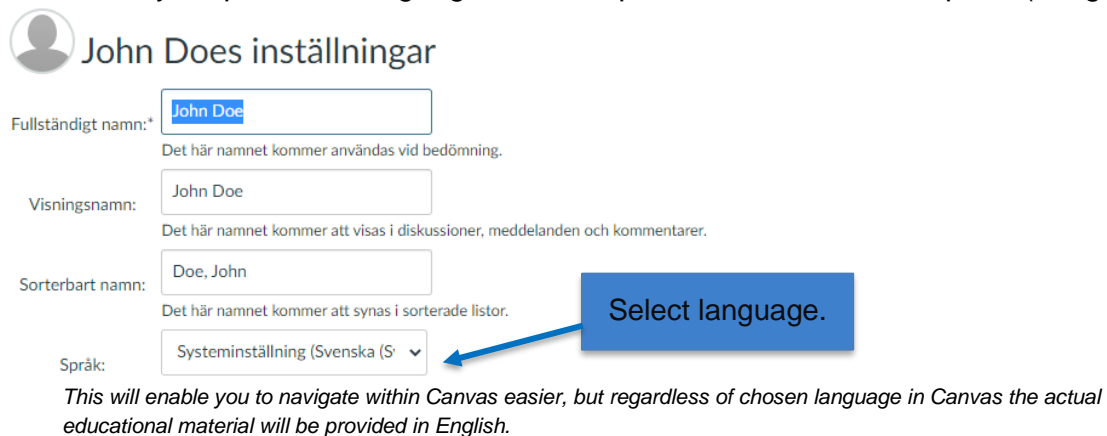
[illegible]

John Does inställningar

Fullständigt namn:* John Doe

Det här namnet kommer användas vid bedömning.

Visningsnamn: John Doe

Det här namnet kommer att visas i diskussioner, meddelanden och kommentarer.

Sorterbart namn: Doe, John

Det här namnet kommer att synas i sorterade listor.

Select language.

Språk: Systeminställning (Svenska (S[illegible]

This will enable you to navigate within Canvas easier, but regardless of chosen language in Canvas the actual educational material will be provided in English.